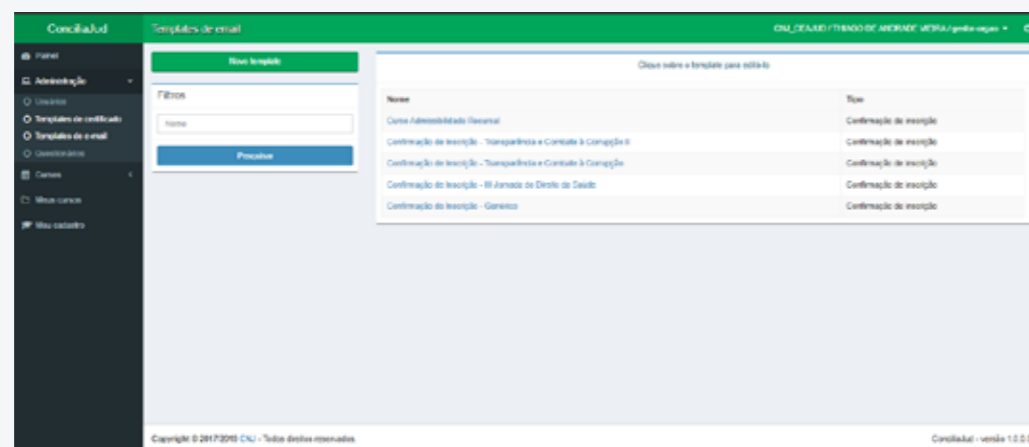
ConciliaJud

Templates de email

CNJ_CEAJUD / THIAGO DE ANDRADE VIEIRA / gestor-capac ▾

Painel
Administração
Usuários
Templates de certificado
Templates de e-mail
Questionários
Cursos
Meus cursos
Meu cadastro

Novo template

Filtros

Nome

Procurar

Clique sobre o template para editá-lo

| Nome | Tipo |
|---|---|
| Curso Admissibilidade Recursal | Confirmação de inscrição |
| Confirmação de inscrição - Transparência e Combate à Corrupção II | Confirmação de inscrição |
| Confirmação de inscrição - Transparência e Combate à Corrupção | Confirmação de inscrição |
| Confirmação de inscrição - III Jornada de Direito da Saúde | Confirmação de inscrição |
| Confirmação de inscrição - Genérico | Confirmação de inscrição |

Copyright © 2017/2018 CNJ - Todos direitos reservados.

ConciliaJud - versão 1.0.0